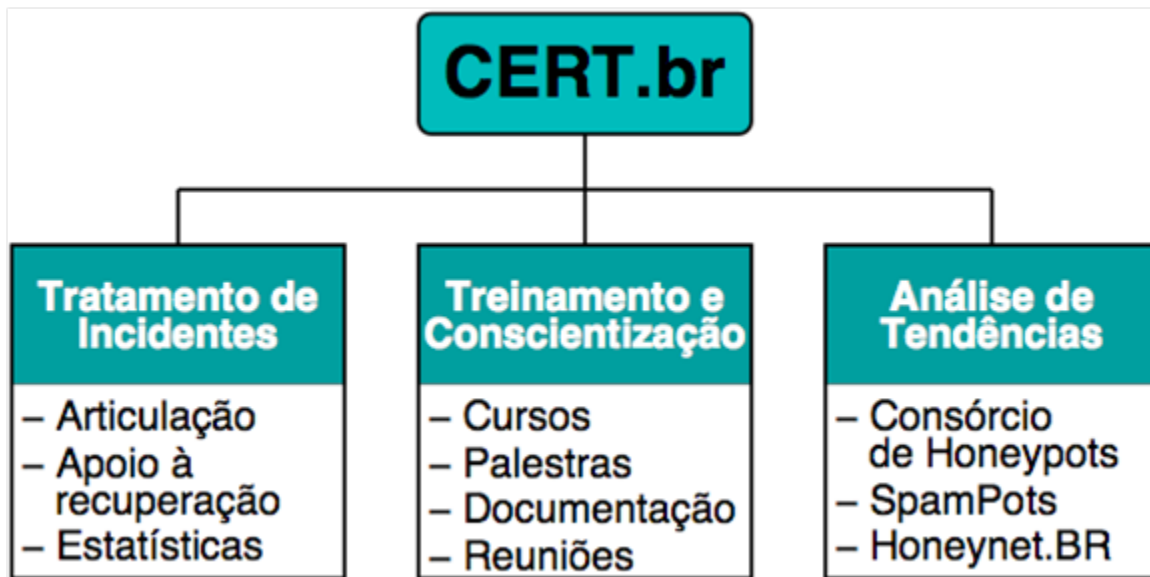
CERT.br

Tratamento de Incidentes

– Articulação
– Apoio à recuperação
– Estatísticas

Treinamento e Conscientização

– Cursos
– Palestras
– Documentação
– Reuniões

Análise de Tendências

– Consórcio de Honeypots
– SpamPots
– Honeynet.BR